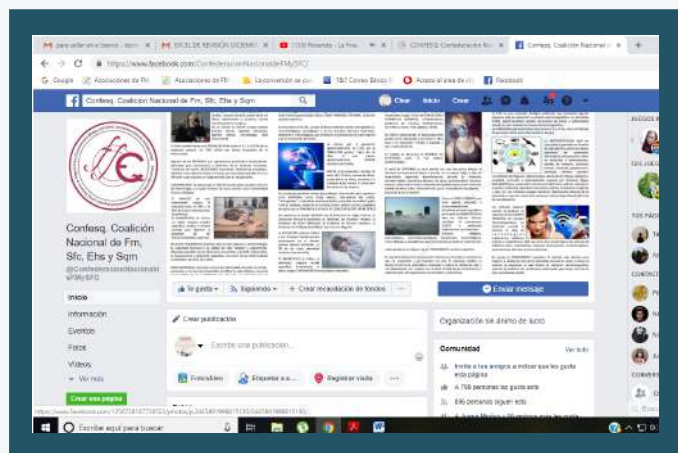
para sellar en el banco | EXCEL DE REVISION | Tema | CONFESQ. Confederación Na | Confesq. Coalición Nacional d

https://www.facebook.com/ConfederacionNacionalFMySFC/

Google | Asociaciones de FM | Asociaciones de FM | La conversión de | T&T Correo Electrónico | Acceso al área de cl | Facebook

Confesq. Coalición Nacional de Fm, Sfc, Ehs y Sqm

Inicio | Crear

Confesq. Coalición Nacional de Fm, Sfc, Ehs y Sqm

@ConfederacionNacionalFMySFC

Inicio

Información

Eventos

Fotos

Videos

Ver más

Crear una página

Te gusta | Siguiendo | Crear recaudación de fondos | ...

Enviar mensaje

Crear publicación

Escribe una publicación...

Foto/video | Etiquetar a... | Registrar visita | ...

Organización sin ánimo de lucro

Comunidad

Ver todo

Invita a tus amigos a indicar que les gusta esta página

4.758 personas les gusta esto

896 personas siguen esto

AMIGOS

TUS PÁGINAS

CONTACTOS

Escribe aquí para buscar